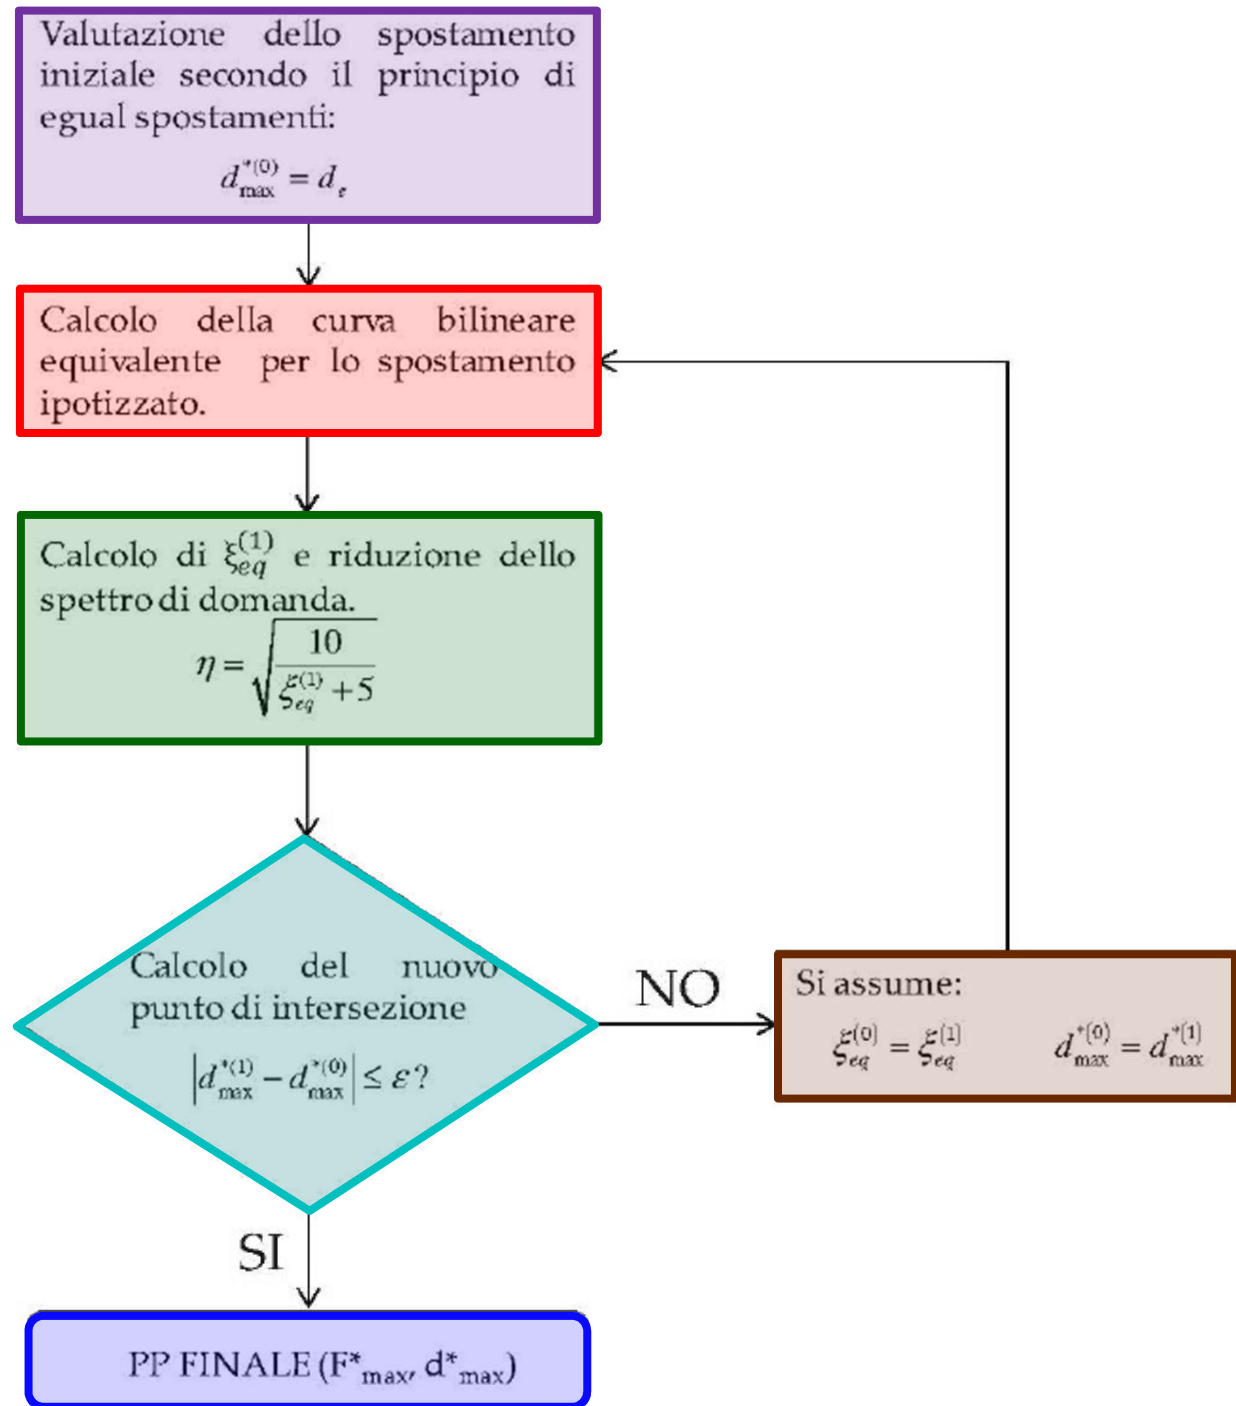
Valutazione dello spostamento iniziale secondo il principio di egual spostamenti:

$d_{max}^{*(0)} = d_e$

Calcolo della curva bilineare equivalente per lo spostamento ipotizzato.

Calcolo di $\xi_{eq}^{(1)}$ e riduzione dello spettro di domanda.

$\eta = \sqrt{\frac{10}{\xi_{eq}^{(1)} + 5}}$

Calcolo del nuovo punto di intersezione

$\left|d_{max}^{*(1)} - d_{max}^{*(0)}\right| \leq \varepsilon ?$

NO

Si assume:

$\xi_{eq}^{(0)} = \xi_{eq}^{(1)}$ $d_{max}^{*(0)} = d_{max}^{*(1)}$

SI

PP FINALE (F*$_{max}$, d*$_{max}$)